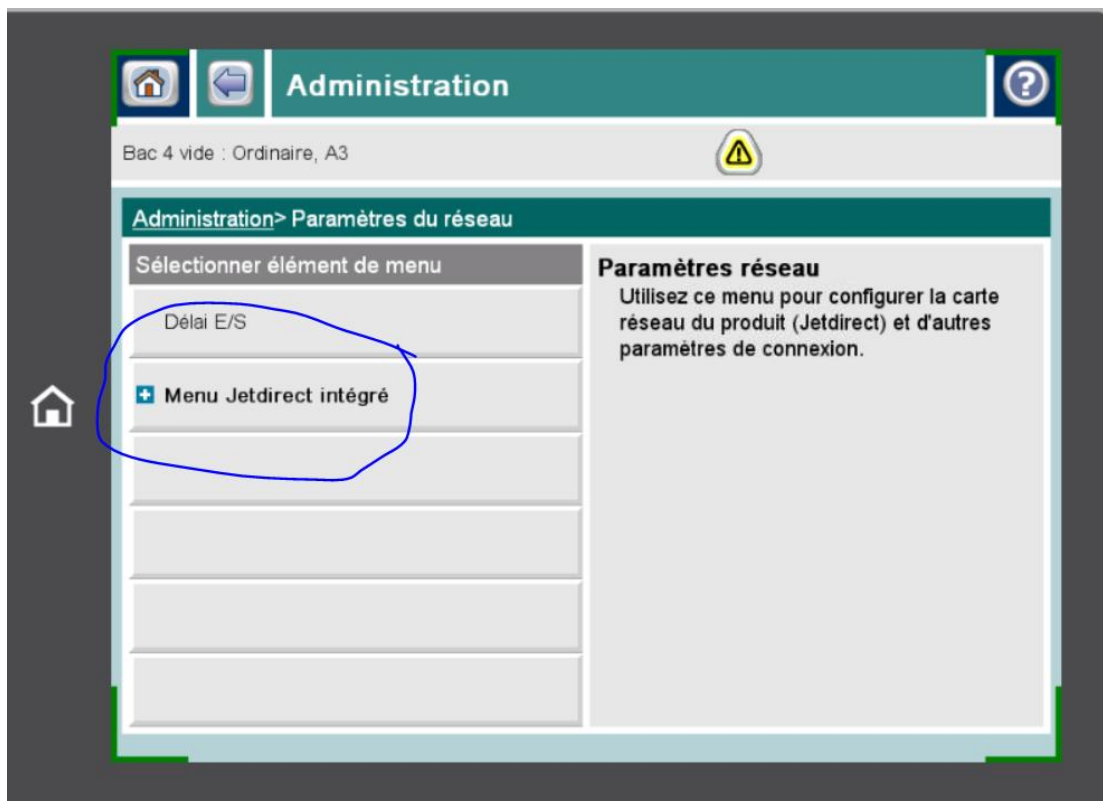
Administration

Bac 4 vide : Ordinaire, A3

Administration> Paramètres du réseau

Sélectionner élément de menu

Délai E/S

Menu Jetdirect intégré

Paramètres réseau

Utilisez ce menu pour configurer la carte réseau du produit (Jetdirect) et d'autres paramètres de connexion.